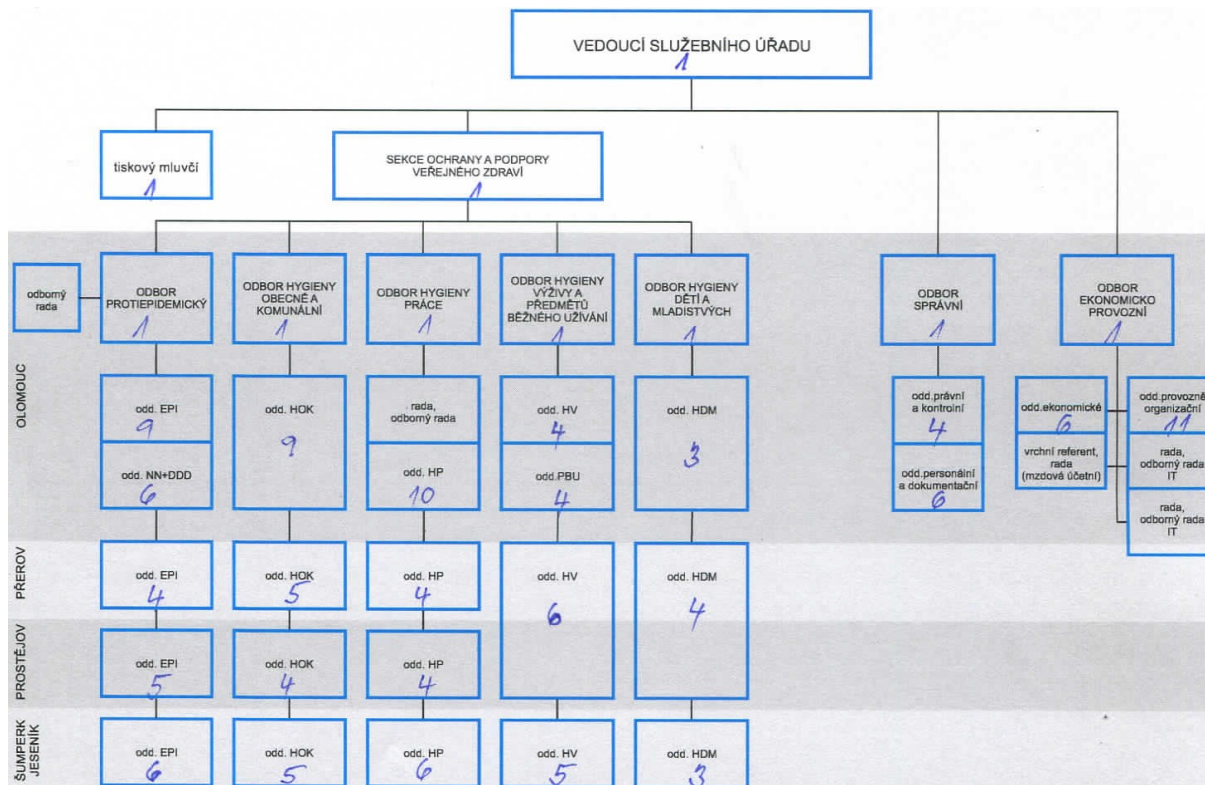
VEDOUCÍ SLUŽEBNÍHO ÚŘADU
1

tiskový mluvčí
1

SEKCE OCHRANY A PODPORY VEŘEJNÉHO ZDRAVÍ
1

odborný rada

ODBOR PROTIEPIDEMICKÝ
1

ODBOR HYGIENY OBECNÉ A KOMUNÁLNÍ
1

ODBOR HYGIENY PRÁCE
1

ODBOR HYGIENY VÝŽIVY A PŘEDMĚTŮ BĚŽNÉHO UŽÍVÁNÍ
1

ODBOR HYGIENY DĚTÍ A MLADISTVÝCH
1

ODBOR SPRÁVNÍ
1

ODBOR EKONOMICKO PROVOZNÍ
1

OLOMOUC

odd. EPI
9

odd. NN+DDD
6

odd. HOK
9

rada, odborný rada

odd. HP
10

odd. HV
4

odd.PBU
4

odd. HDM
3

odd.právní a kontrolní
4

odd.personální a dokumentační
6

odd.ekonomické
6

vrchní referent, rada (mzdová účetní)

odd.provozně organizační
11

rada, odborný rada IT

rada, odborný rada IT

PŘEROV

odd. EPI
4

odd. HOK
5

odd. HP
4

odd. HV
6

odd. HDM
4

PROSTĚJOV

odd. EPI
5

odd. HOK
4

odd. HP
4

ŠUMPERK JESENÍK

odd. EPI
6

odd. HOK
5

odd. HP
6

odd. HV
5

odd. HDM
3